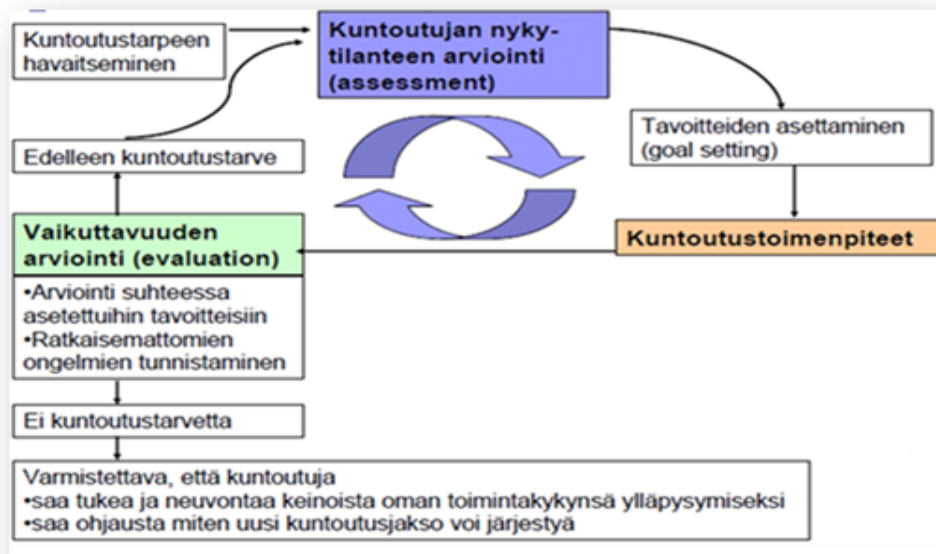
Kuntoutustarpeen havaitseminen

Kuntoutujan nyky-tilanteen arviointi (assessment)

Tavoitteiden asettaminen (goal setting)

Edelleen kuntoutustarve

Vaikuttavuuden arviointi (evaluation)

Kuntoutustoimenpiteet

•Arviointi suhteessa asetettuihin tavoitteisiin
•Ratkaisemattomien ongelmien tunnistaminen

Ei kuntoutustarvetta

Varmistettava, että kuntoutuja
•saa tukea ja neuvontaa keinoista oman toimintakykynsä ylläpysymiseksi
•saa ohjausta miten uusi kuntoutusjakso voi järjestyä